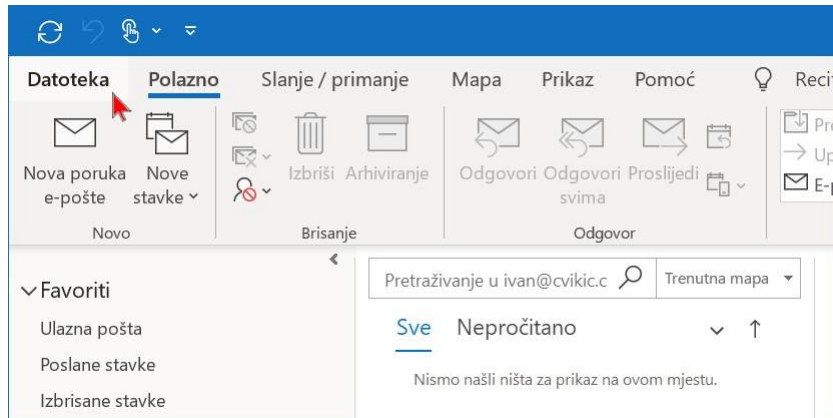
Datoteka Polazno Slanje / primanje Mapa Prikaz Pomoć Reci

Nova poruka e-pošte
Nove stavke
Novo

Izbriši Arhiviranje
Brisanje

Odgovori Odgovori svima Proslijedi
Odgovor

Pr
Up
E-

Favoriti
Ulazna pošta
Poslane stavke
Izbrisane stavke

Pretraživanje u ivan@cvikic.c
Trenutna mapa

Sve Nepročitano

Nismo našli ništa za prikaz na ovom mjestu.